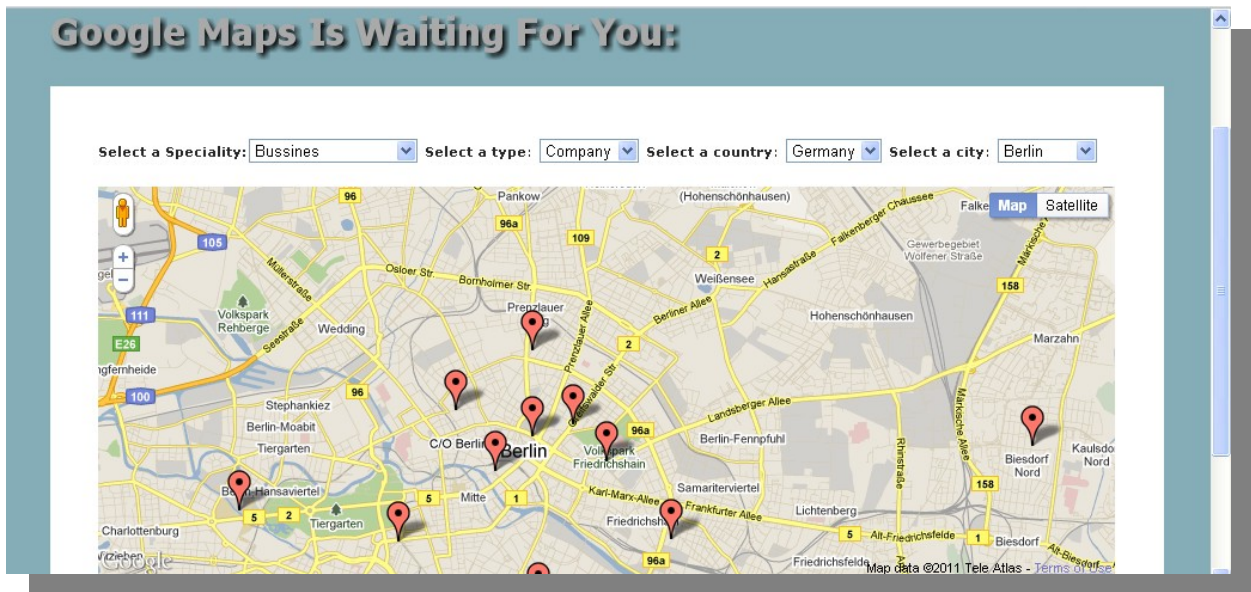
Google Maps Is Waiting For You:

Select a Speciality: Bussines

Select a type: Company

Select a country: Germany

Select a city: Berlin

Map Satellite

Pankow (Hohenschönhausen) Falke 96 96a 109 105 2 Gewerbegebiet Wolfener Straße Falkenberger Chaussee Hansastraße Müllerstraße Osloer Str. Bornholmer Str. Weißensee 158 Markische Prenzlauer Berg Berliner Allee Volkspark Rehberge Seestraße Wedding Hohenschönhausen 111 E26 Prenzlauer Allee 2 Marzahn gfernheide 100 96 Greifswalder Str. Stephankiez Landsberger Allee Berlin-Moabit 96a Berlin-Fennpfuhl C/O Berlin Berlin Volkspark Friedrichshain Rhinstraße Märkische Allee Biesdorf Nord Kaulsdorf Nord Tiergarten Mitte 1 Samariterviertel Karl-Marx-Allee 158 Berlin-Hansaviertel 5 5 2 Tiergarten Frankfurter Allee Lichtenberg Charlottenburg Friedrichshain 5 Alt-Friedrichsfelde 1 Biesdorf Alt-Biesdorf Google 96a Friedrichsfelde Map data ©2011 Tele Atlas - Terms of Use